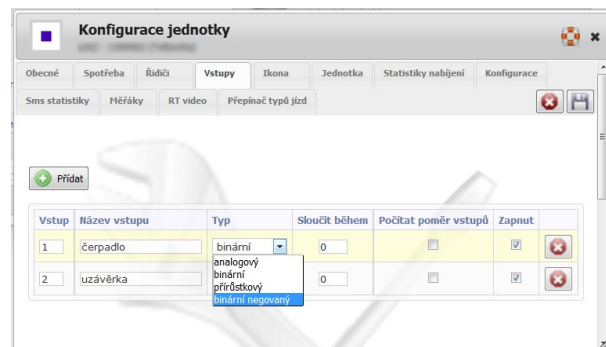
Konfigurace jednotky

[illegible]

Obecné | Spotřeba | Řidiči | Vstupy | Ikona | Jednotka | Statistiky nabíjení | Konfigurace

Sms statistiky | Měřáky | RT video | Přepínač typů jízd

Přidat

| Vstup | Název vstupu | Typ | Sloučit během | Počítat poměr vstupů | Zapnut | |
|---|---|---|---|---|---|---|
| 1 | čerpadlo | binární | 0 | | | |
| 2 | uzávěrka | | 0 | | | |

analogový
binární
přírůstkový
binární negovaný